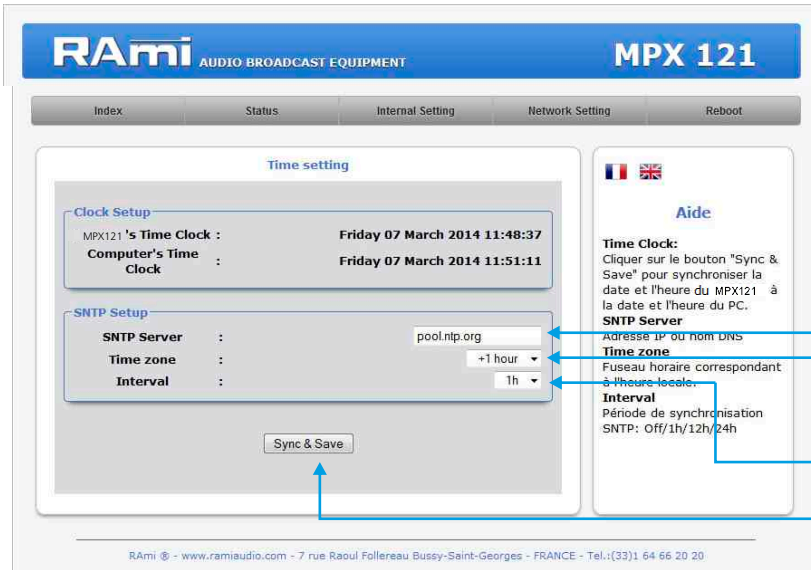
RAmi AUDIO BROADCAST EQUIPMENT

MPX 121

Index | Status | Internal Setting | Network Setting | Reboot

Time setting

Clock Setup

MPX121 's Time Clock : Friday 07 March 2014 11:48:37

Computer's Time Clock : Friday 07 March 2014 11:51:11

SNTP Setup

SNTP Server : pool.ntp.org

Time zone : +1 hour

Interval : 1h

Sync & Save

Aide

Time Clock:
Cliquer sur le bouton "Sync & Save" pour synchroniser la date et l'heure du MPX121 à la date et l'heure du PC.
SNTP Server
Adresse IP ou nom DNS
Time zone
Fuseau horaire correspondant à l'heure locale.
Interval
Période de synchronisation SNTP: Off/1h/12h/24h

RAmi ® - www.ramiaudio.com - 7 rue Raoul Follereau Bussy-Saint-Georges - FRANCE - Tel.:(33)1 64 66 20 20